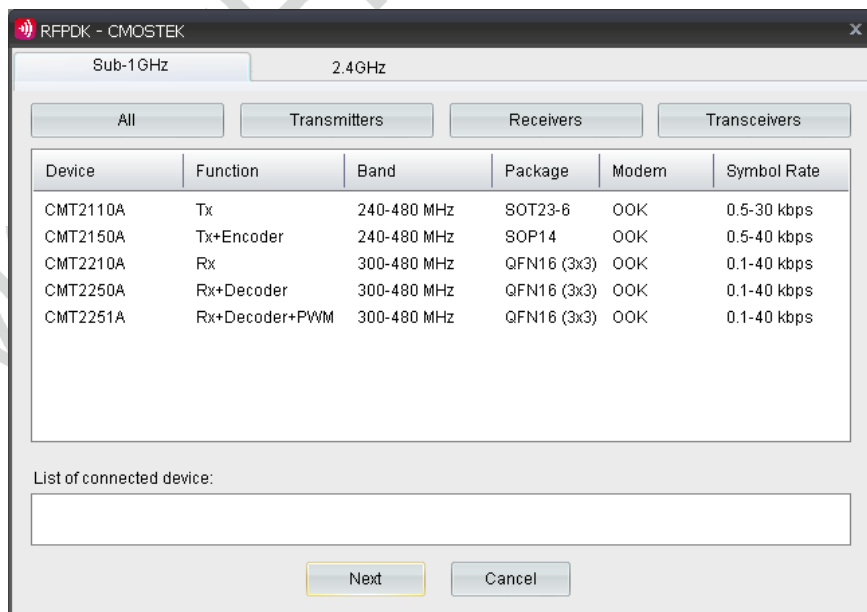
RFPDK - CMOSTEK

Sub-1GHz

2.4GHz

All

Transmitters

Receivers

Transceivers

| Device | Function | Band | Package | Modem | Symbol Rate |
|---|---|---|---|---|---|
| CMT2110A | Tx | 240-480 MHz | SOT23-6 | OOK | 0.5-30 kbps |
| CMT2150A | Tx+Encoder | 240-480 MHz | SOP14 | OOK | 0.5-40 kbps |
| CMT2210A | Rx | 300-480 MHz | QFN16 (3x3) | OOK | 0.1-40 kbps |
| CMT2250A | Rx+Decoder | 300-480 MHz | QFN16 (3x3) | OOK | 0.1-40 kbps |
| CMT2251A | Rx+Decoder+PWM | 300-480 MHz | QFN16 (3x3) | OOK | 0.1-40 kbps |

List of connected device:

Next

Cancel